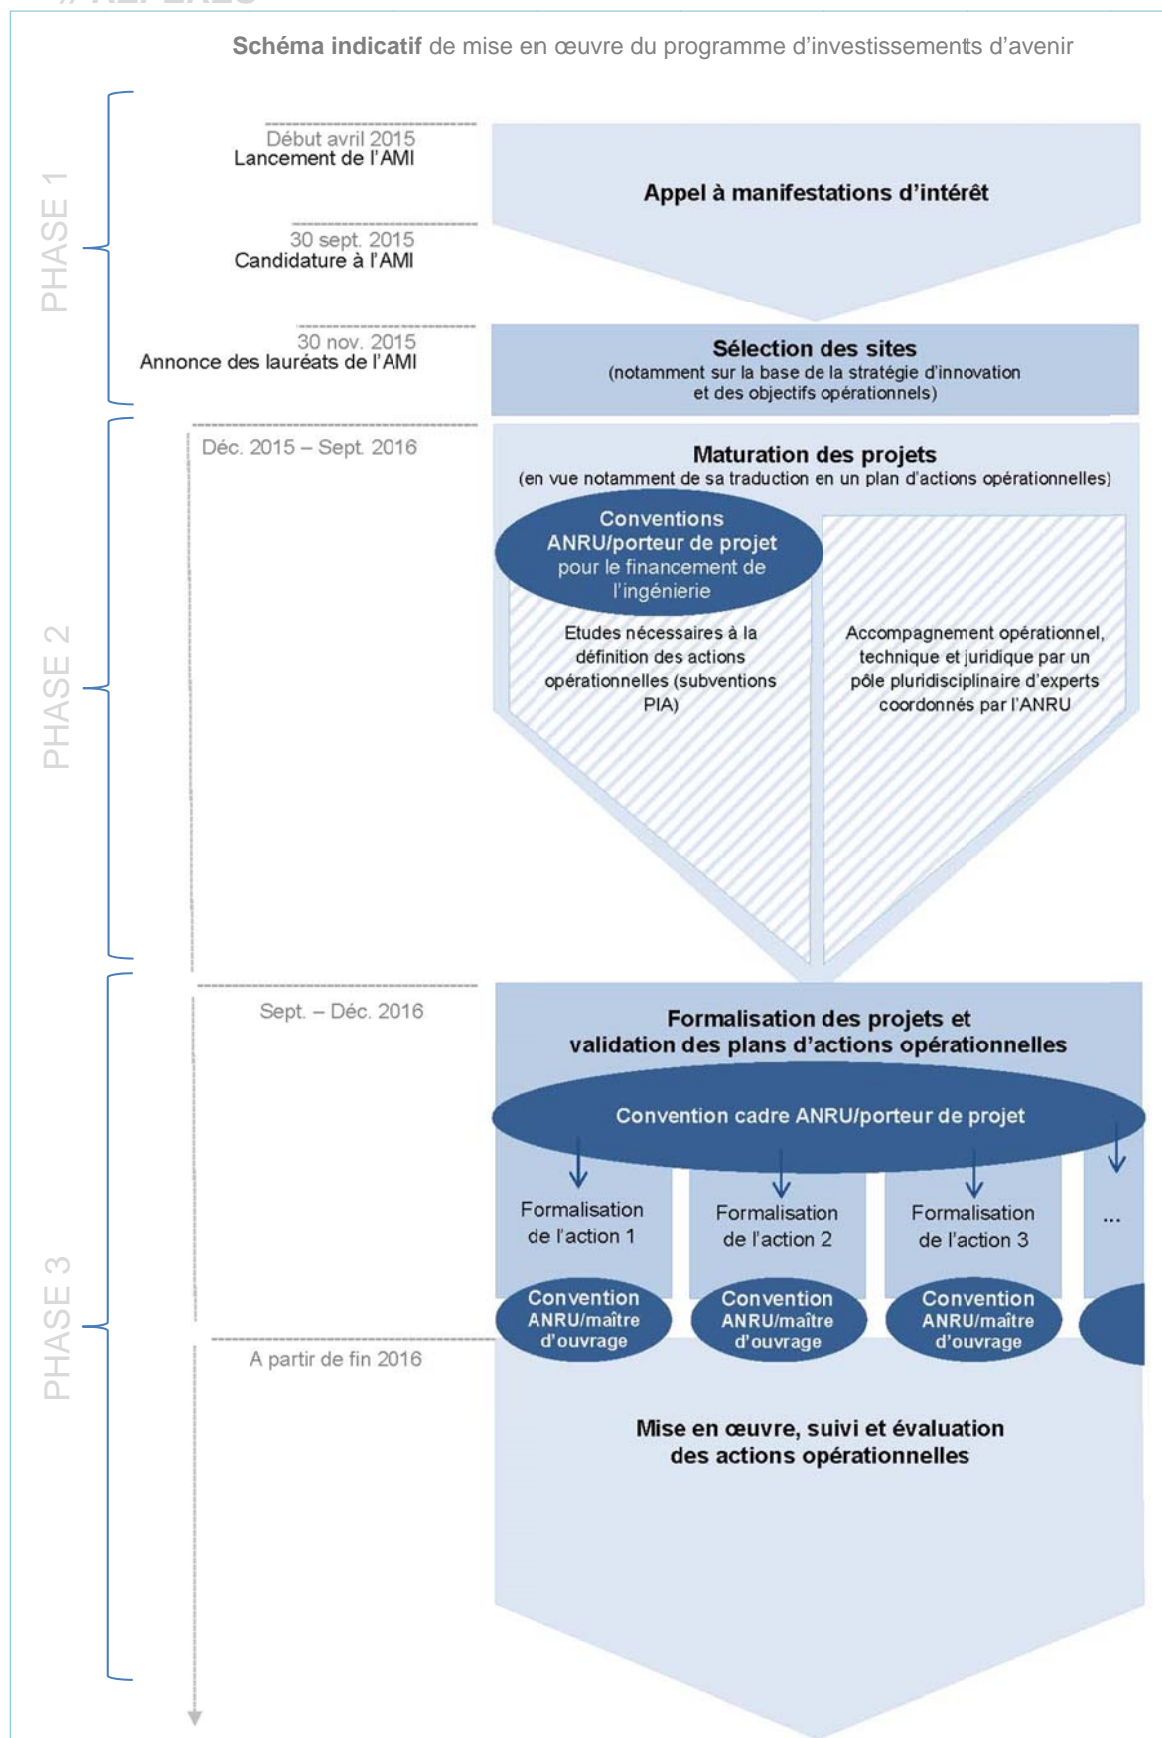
Schéma indicatif de mise en œuvre du programme d'investissements d'avenir

PHASE 1

Début avril 2015
Lancement de l'AMI

Appel à manifestations d'intérêt

30 sept. 2015
Candidature à l'AMI

30 nov. 2015
Annonce des lauréats de l'AMI

Sélection des sites
(notamment sur la base de la stratégie d'innovation et des objectifs opérationnels)

PHASE 2

Déc. 2015 – Sept. 2016

Maturation des projets
(en vue notamment de sa traduction en un plan d'actions opérationnelles)

Conventions ANRU/porteur de projet pour le financement de l'ingénierie

Etudes nécessaires à la définition des actions opérationnelles (subventions PIA)

Accompagnement opérationnel, technique et juridique par un pôle pluridisciplinaire d'experts coordonnés par l'ANRU

PHASE 3

Sept. – Déc. 2016

Formalisation des projets et validation des plans d'actions opérationnelles

Convention cadre ANRU/porteur de projet

Formalisation de l'action 1

Formalisation de l'action 2

Formalisation de l'action 3

...

Convention ANRU/maître d'ouvrage

Convention ANRU/maître d'ouvrage

Convention ANRU/maître d'ouvrage

A partir de fin 2016

Mise en œuvre, suivi et évaluation des actions opérationnelles